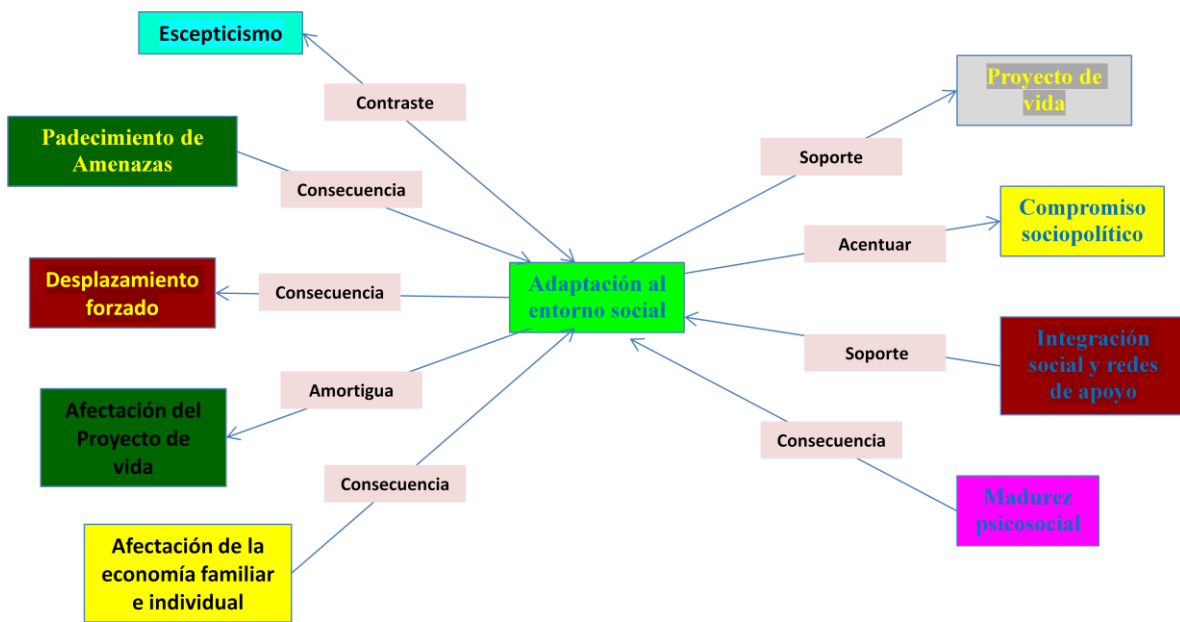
Escepticismo

Contraste

Padecimiento de Amenazas

Consecuencia

Desplazamiento forzado

Consecuencia

Adaptación al entorno social

Amortigua

Afectación del Proyecto de vida

Consecuencia

Afectación de la economía familiar e individual

Proyecto de vida

Soporte

Compromiso sociopolítico

Acentuar

Soporte

Integración social y redes de apoyo

Consecuencia

Madurez psicosocial